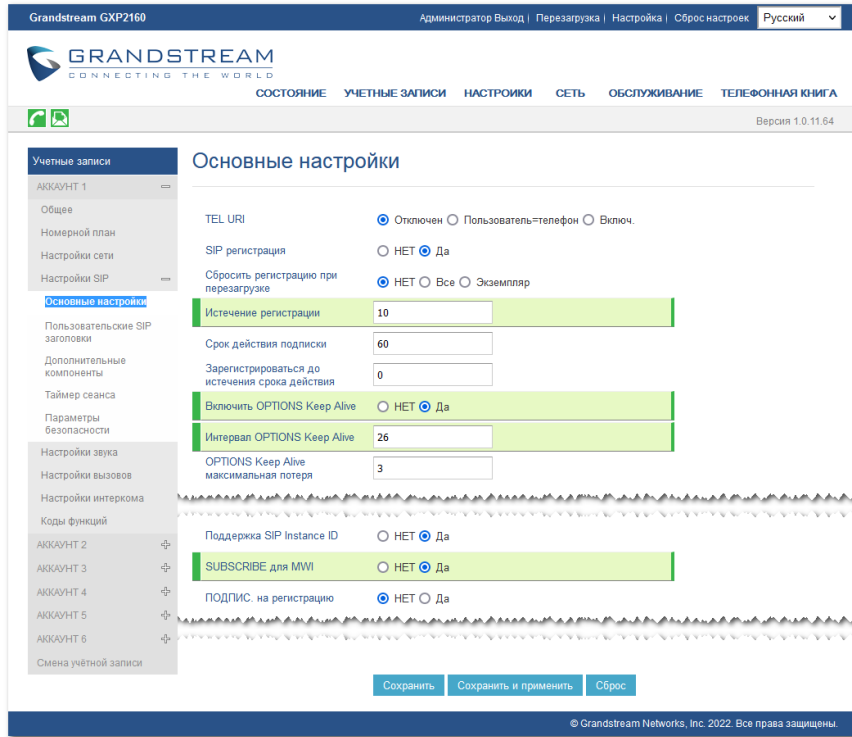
Grandstream GXP2160

Администратор Выход | Перезагрузка | Настройка | Сброс настроек Русский

GRANDSTREAM
CONNECTING THE WORLD

СОСТОЯНИЕ УЧЕТНЫЕ ЗАПИСИ НАСТРОЙКИ СЕТЬ ОБСЛУЖИВАНИЕ ТЕЛЕФОННАЯ КНИГА

Версия 1.0.11.64

Учетные записи
АККАУНТ 1
Общее
Номерной план
Настройки сети
Настройки SIP
Основные настройки
Пользовательские SIP заголовки
Дополнительные компоненты
Таймер сеанса
Параметры безопасности
Настройки звука
Настройки вызовов
Настройки интеркома
Коды функций
АККАУНТ 2
АККАУНТ 3
АККАУНТ 4
АККАУНТ 5
АККАУНТ 6
Смена учётной записи

Основные настройки

TEL URI ◉ Отключен ○ Пользователь=телефон ○ Включ.
SIP регистрация ○ НЕТ ◉ Да
Сбросить регистрацию при перезагрузке ◉ НЕТ ○ Все ○ Экземпляр
Истечение регистрации 10
Срок действия подписки 60
Зарегистрироваться до истечения срока действия 0
Включить OPTIONS Keep Alive ○ НЕТ ◉ Да
Интервал OPTIONS Keep Alive 26
OPTIONS Keep Alive максимальная потеря 3

Поддержка SIP Instance ID ○ НЕТ ◉ Да
SUBSCRIBE для MWI ○ НЕТ ◉ Да
ПОДПИС. на регистрацию ◉ НЕТ ○ Да

Сохранить Сохранить и применить Сброс

© Grandstream Networks, Inc. 2022. Все права защищены.